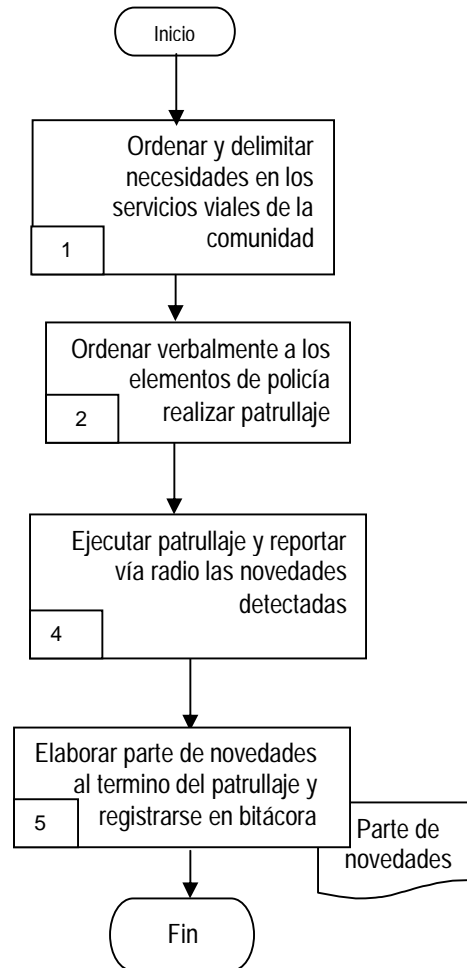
Inicio

Ordenar y delimitar necesidades en los servicios viales de la comunidad

1

Ordenar verbalmente a los elementos de policía realizar patrullaje

2

Ejecutar patrullaje y reportar vía radio las novedades detectadas

4

Elaborar parte de novedades al termino del patrullaje y registrarse en bitácora

5

Parte de novedades

Fin